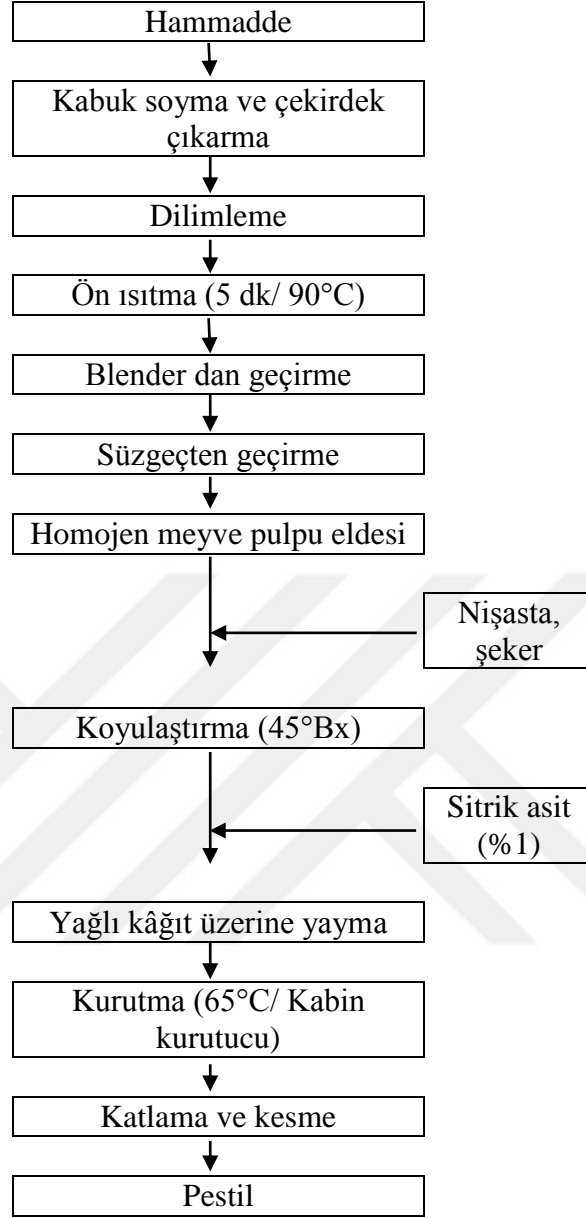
Hammadde

Kabuk soyma ve çekirdek çıkarma

Dilimleme

Ön ısıtma (5 dk/ 90°C)

Blender dan geçirme

Süzgeçten geçirme

Homojen meyve pulpu eldesi

Nişasta, şeker

Koyulaştırma (45°Bx)

Sitrik asit (%1)

Yağlı kâğıt üzerine yayma

Kurutma (65°C/ Kabin kurutucu)

Katlama ve kesme

Pestil